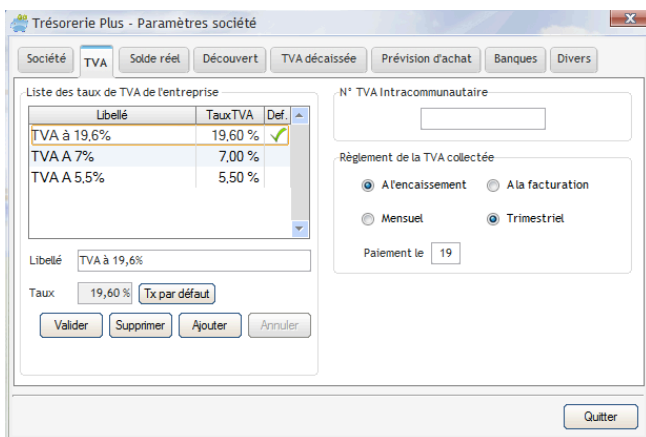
Trésorerie Plus - Paramètres société

Société | TVA | Solde réel | Découvert | TVA décaissée | Prévision d'achat | Banques | Divers

Liste des taux de TVA de l'entreprise

| Libellé | TauxTVA | Def. |
|---|---|---|
| TVA à 19,6% | 19,60 % | ✓ |
| TVA A 7% | 7,00 % | |
| TVA A 5,5% | 5,50 % | |

Libellé TVA à 19,6%

Taux 19,60 % Tx par défaut

Valider Supprimer Ajouter Annuler

N° TVA Intracommunautaire

Règlement de la TVA collectée

A l'encaissement A la facturation

Mensuel Trimestriel

Paiement le 19

Quitter